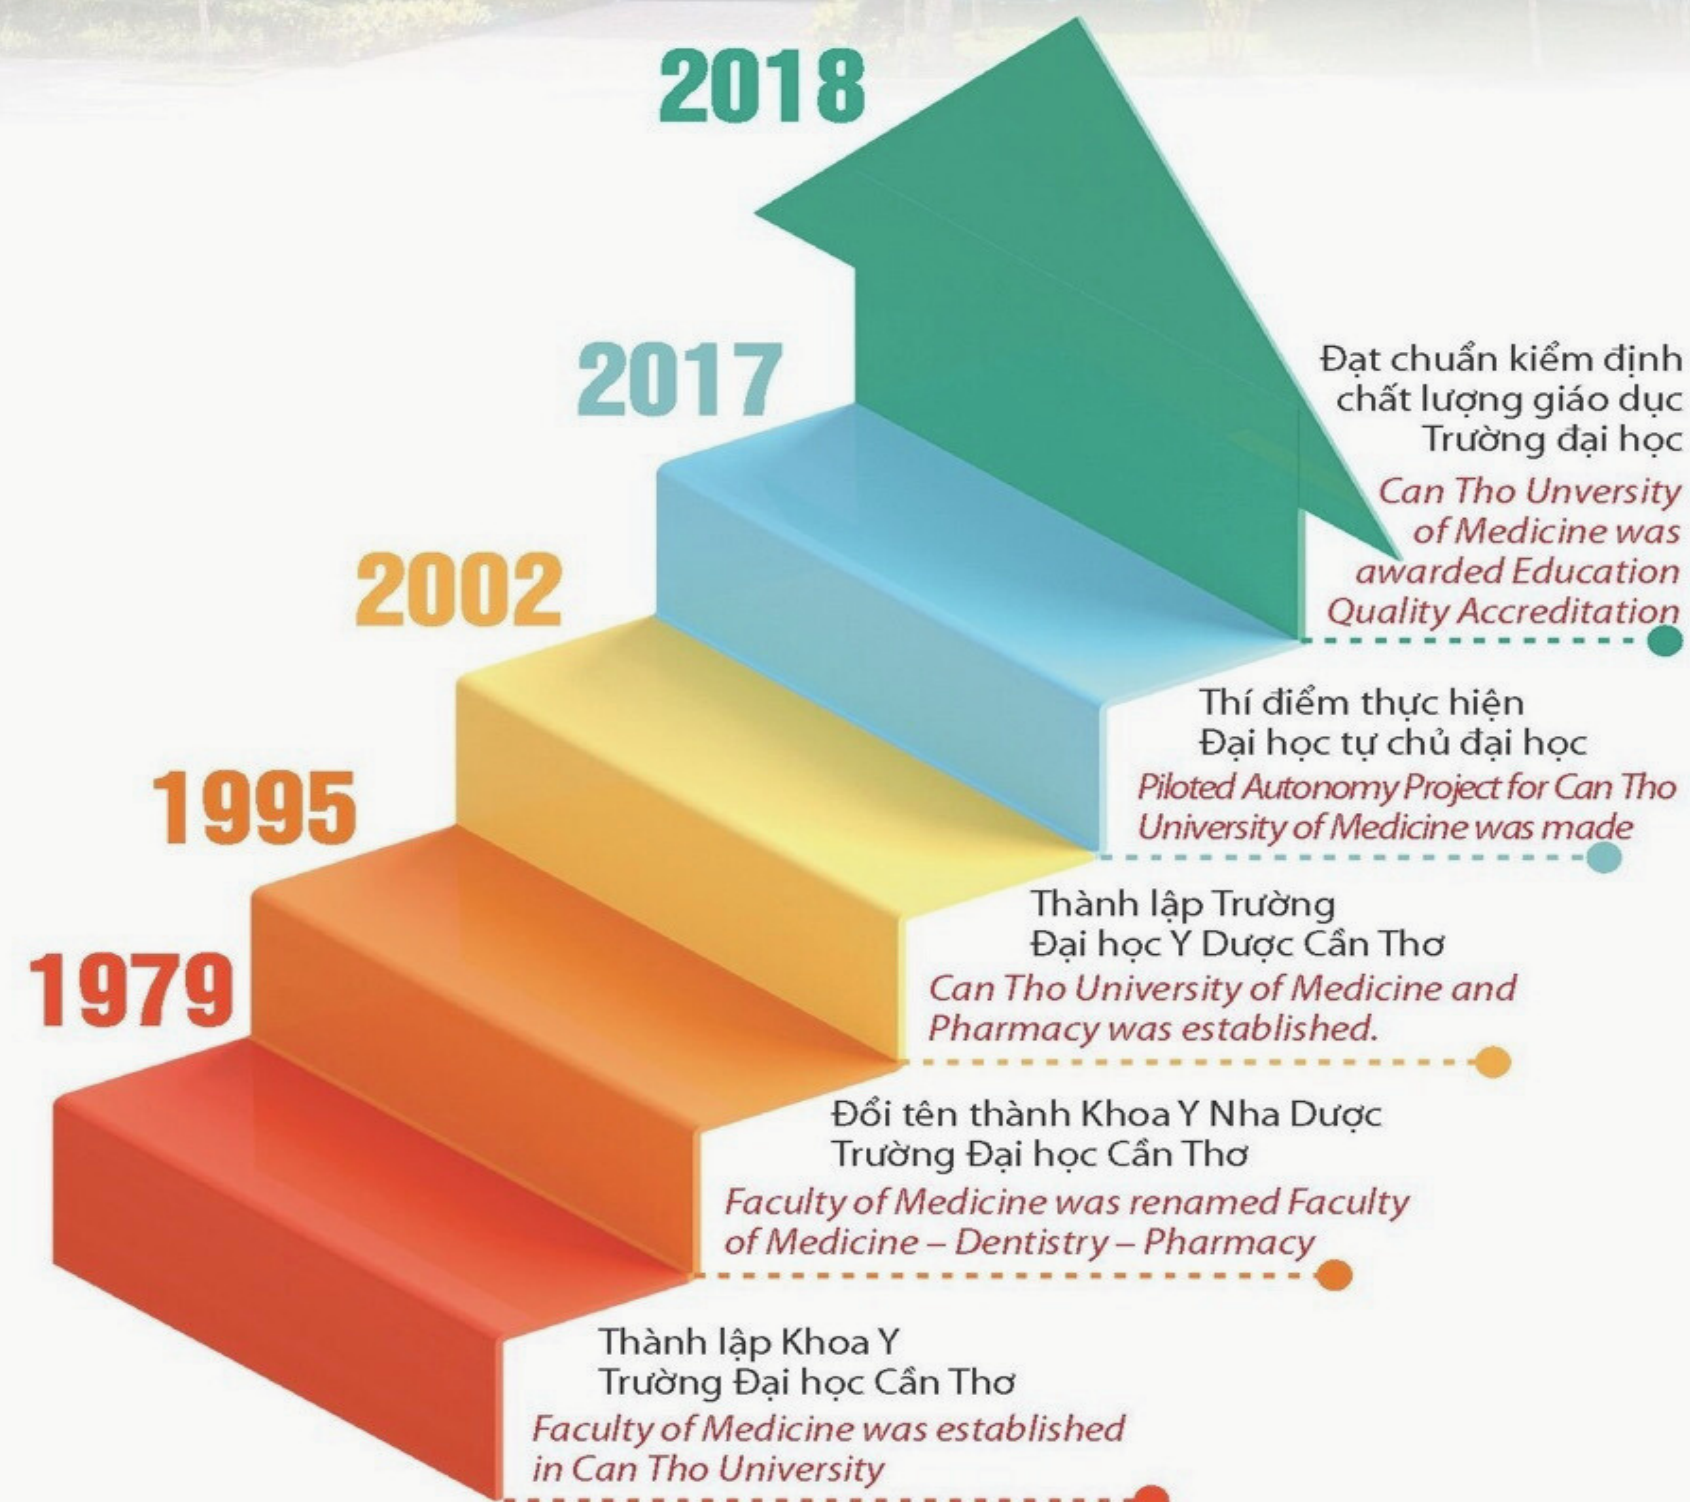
2018

2017

Đạt chuẩn kiểm định chất lượng giáo dục Trường đại học

Can Tho Unversity of Medicine was awarded Education Quality Accreditation

2002

Thí điểm thực hiện Đại học tự chủ đại học

Piloted Autonomy Project for Can Tho University of Medicine was made

1995

Thành lập Trường Đại học Y Dược Cần Thơ

Can Tho University of Medicine and Pharmacy was established.

1979

Đổi tên thành Khoa Y Nha Dược Trường Đại học Cần Thơ

Faculty of Medicine was renamed Faculty of Medicine – Dentistry – Pharmacy

Thành lập Khoa Y Trường Đại học Cần Thơ

Faculty of Medicine was established in Can Tho University